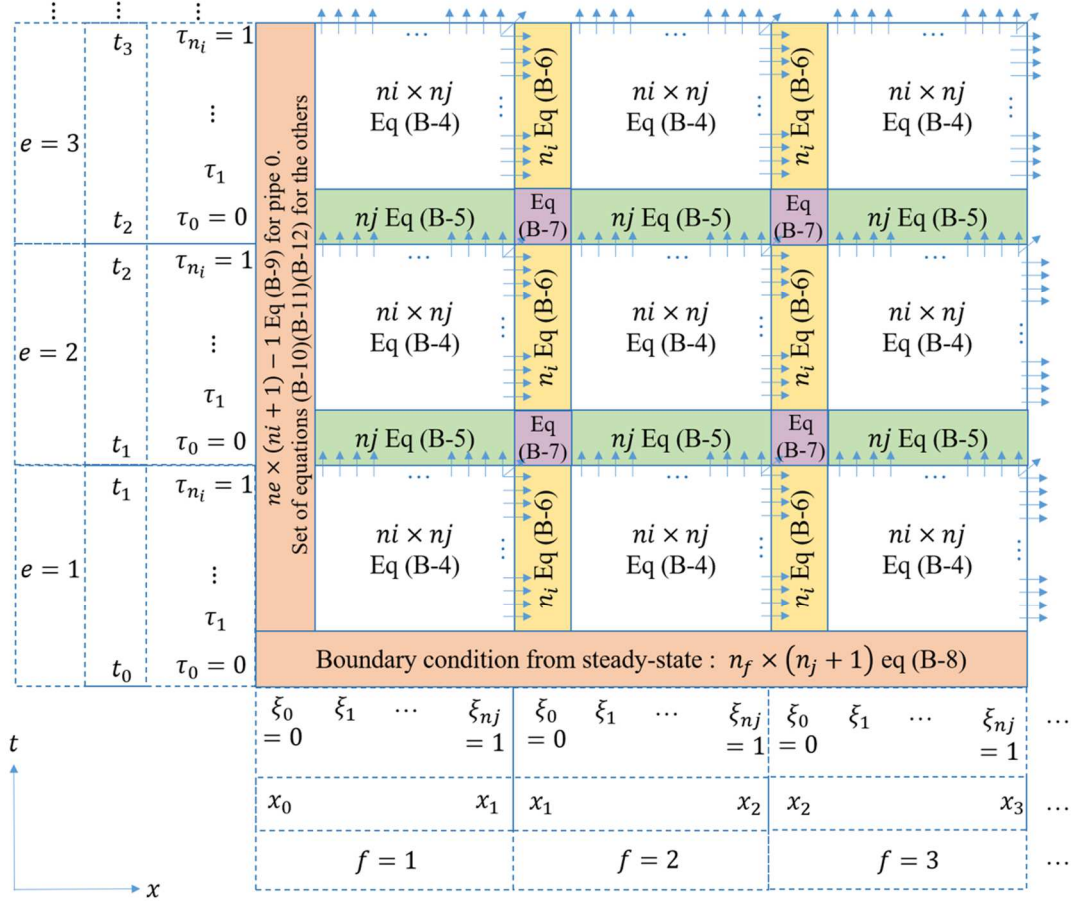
⋮ ⋮ ⋮

$e = 3$ | $t_3$ | $\tau_{n_i} = 1$, ⋮, $\tau_1$ | $t_2$ | $\tau_0 = 0$

$e = 2$ | $t_2$ | $\tau_{n_i} = 1$, ⋮, $\tau_1$ | $t_1$ | $\tau_0 = 0$

$e = 1$ | $t_1$ | $\tau_{n_i} = 1$, ⋮, $\tau_1$ | $t_0$ | $\tau_0 = 0$

$ne \times (ni + 1) - 1$ Eq (B-9) for pipe 0.
Set of equations (B-10)(B-11)(B-12) for the others

$ni \times nj$ Eq (B-4)
$n_i$ Eq (B-6)
$ni \times nj$ Eq (B-4)
$n_i$ Eq (B-6)
$ni \times nj$ Eq (B-4)

$nj$ Eq (B-5)
Eq (B-7)
$nj$ Eq (B-5)
Eq (B-7)
$nj$ Eq (B-5)

$ni \times nj$ Eq (B-4)
$n_i$ Eq (B-6)
$ni \times nj$ Eq (B-4)
$n_i$ Eq (B-6)
$ni \times nj$ Eq (B-4)

$nj$ Eq (B-5)
Eq (B-7)
$nj$ Eq (B-5)
Eq (B-7)
$nj$ Eq (B-5)

$ni \times nj$ Eq (B-4)
$n_i$ Eq (B-6)
$ni \times nj$ Eq (B-4)
$n_i$ Eq (B-6)
$ni \times nj$ Eq (B-4)

Boundary condition from steady-state : $n_f \times (n_j + 1)$ eq (B-8)

$\xi_0 = 0$ $\xi_1$ ⋯ $\xi_{nj} = 1$ | $\xi_0 = 0$ $\xi_1$ ⋯ $\xi_{nj} = 1$ | $\xi_0 = 0$ $\xi_1$ ⋯ $\xi_{nj} = 1$ ⋯

$x_0$ $x_1$ | $x_1$ $x_2$ | $x_2$ $x_3$ ⋯

$f = 1$ | $f = 2$ | $f = 3$ ⋯

$t$
$x$